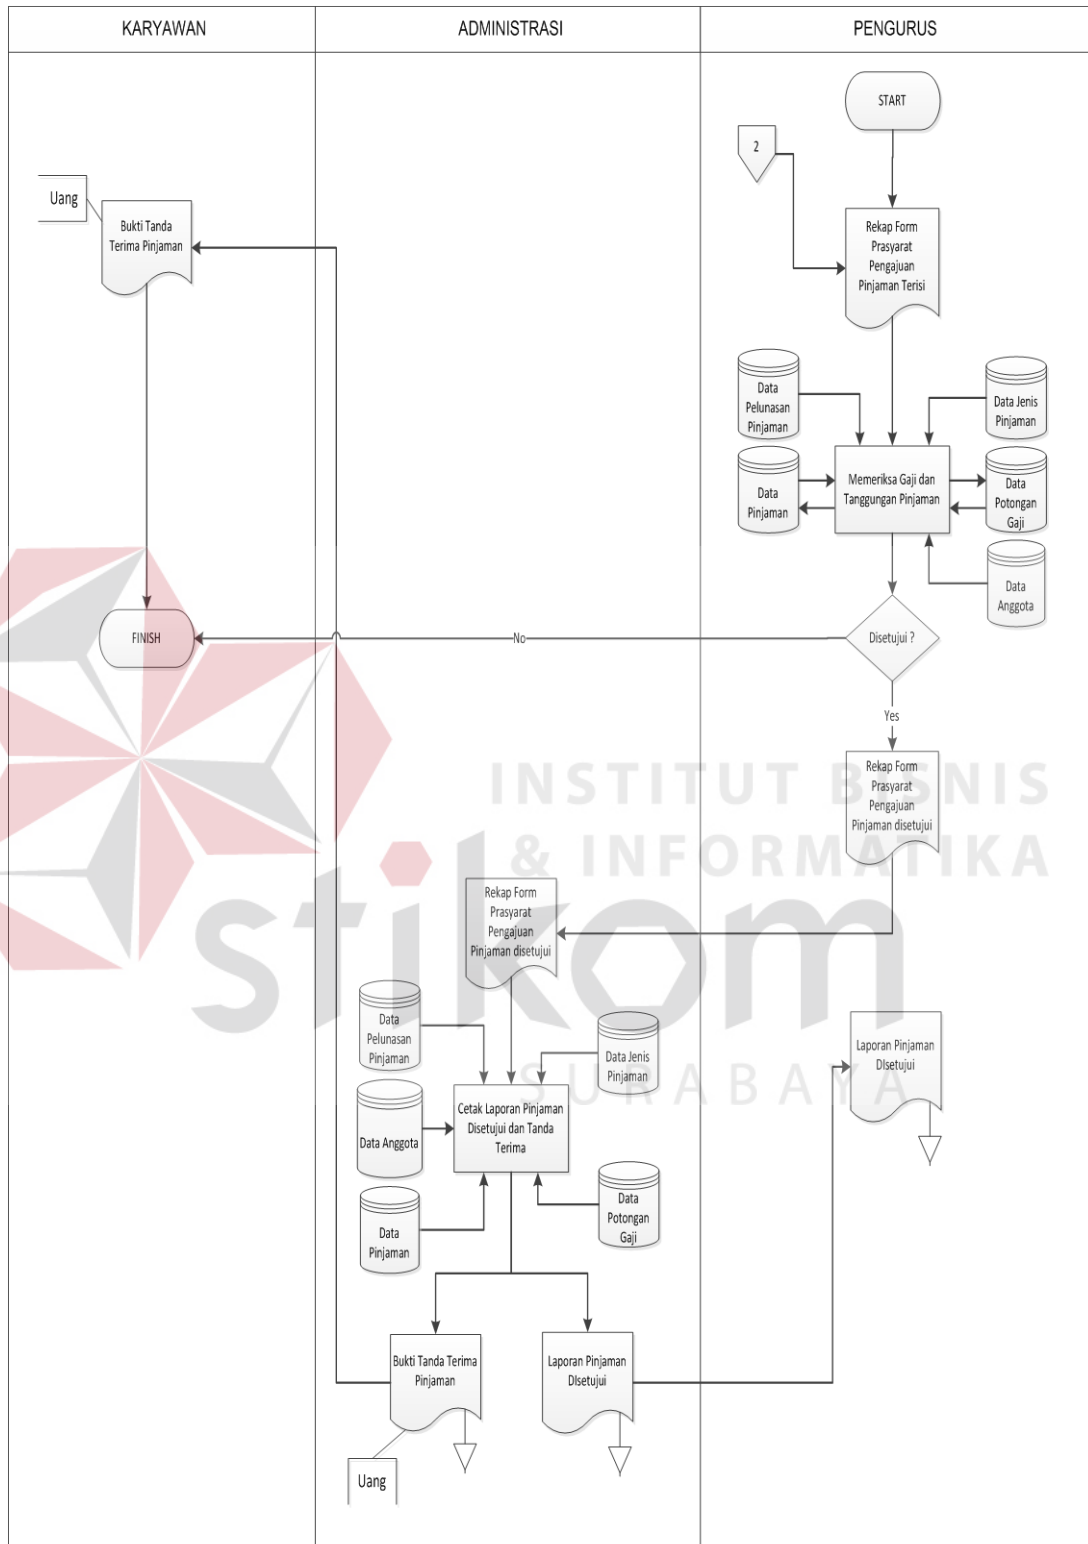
KARYAWAN

ADMINISTRASI

PENGURUS

START

2

Rekap Form Prasyarat Pengajuan Pinjaman Terisi

Uang

Bukti Tanda Terima Pinjaman

Data Pelunasan Pinjaman

Data Jenis Pinjaman

Data Pinjaman

Memeriksa Gaji dan Tanggungan Pinjaman

Data Potongan Gaji

Data Anggota

FINISH

No

Disetujui ?

Yes

Rekap Form Prasyarat Pengajuan Pinjaman disetujui

INSTITUT BISNIS & INFORMATIKA

stikom

Rekap Form Prasyarat Pengajuan Pinjaman disetujui

Data Pelunasan Pinjaman

Data Jenis Pinjaman

Laporan Pinjaman DIsetujui

SURABAYA

Data Anggota

Cetak Laporan Pinjaman Disetujui dan Tanda Terima

Data Potongan Gaji

Data Pinjaman

Bukti Tanda Terima Pinjaman

Laporan Pinjaman DIsetujui

Uang